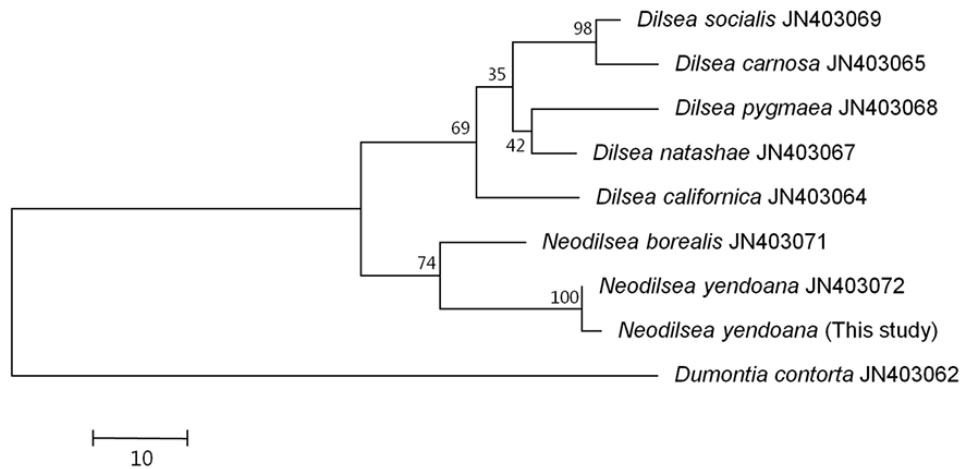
98
Dilsea socialis JN403069
Dilsea carnosa JN403065
35
Dilsea pygmaea JN403068
69
42
Dilsea natashae JN403067
Dilsea californica JN403064
Neodilsea borealis JN403071
74
Neodilsea yendoana JN403072
100
Neodilsea yendoana (This study)
Dumontia contorta JN403062
10